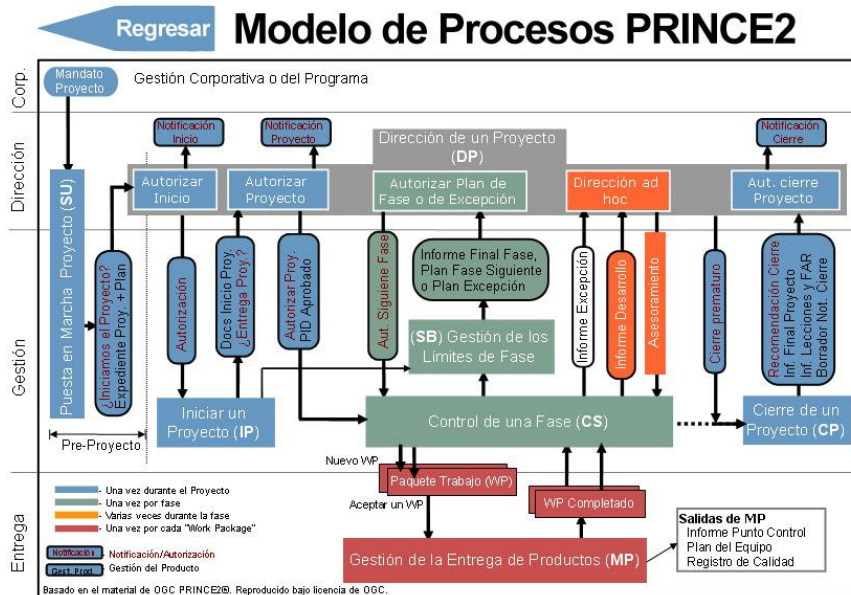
Regresar

Modelo de Procesos PRINCE2

Corp.

Mandato Proyecto

Gestión Corporativa o del Programa

Dirección

Notificación Inicio

Notificación Proyecto

Dirección de un Proyecto (DP)

Notificación Cierre

Autorizar Inicio

Autorizar Proyecto

Autorizar Plan de Fase o de Excepción

Dirección ad hoc

Aut. cierre Proyecto

Gestión

Puesta en Marcha Proyecto (SU)

¿Iniciamos el Proyecto? Expediente Proy. + Plan

Autorización

Docs Inicio Proy. ¿Entrega Proy.?

Autorizar Proy. PID Aprobado

Aut. Siguiene Fase

Informe Final Fase, Plan Fase Siguiente o Plan Excepción

Informe Excepción

Informe Desarrollo

Asesoramiento

Cierre prematuro

Recomendación Cierre Inf. Final Proyecto Inf. Lecciones y FAR Borrador Not. Cierre

(SB) Gestión de los Límites de Fase

Iniciar un Proyecto (IP)

Control de una Fase (CS)

Cierre de un Proyecto (CP)

Pre-Proyecto

Nuevo WP

Paquete Trabajo (WP)

Aceptar un WP

WP Completado

Entrega

- Una vez durante el Proyecto
- Una vez por fase
- Varias veces durante la fase
- Una vez por cada "Work Package"

Notificación - Notificación/Autorización
Gest. Prod. - Gestión del Producto

Gestión de la Entrega de Productos (MP)

Salidas de MP
Informe Punto Control
Plan del Equipo
Registro de Calidad

Basado en el material de OGC PRINCE2®. Reproducido bajo licencia de OGC.